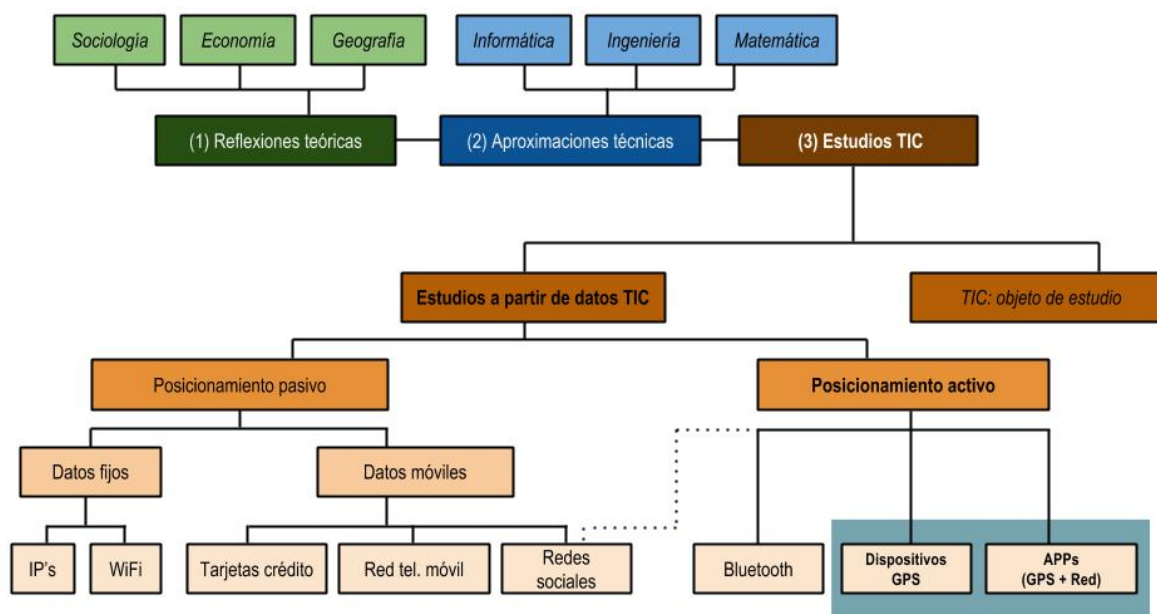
Sociología
Economía
Geografía
Informática
Ingeniería
Matemática

(1) Reflexiones teóricas
(2) Aproximaciones técnicas
(3) Estudios TIC

Estudios a partir de datos TIC
TIC: objeto de estudio

Posicionamiento pasivo
Posicionamiento activo

Datos fijos
Datos móviles

IP's
WiFi
Tarjetas crédito
Red tel. móvil
Redes sociales
Bluetooth
Dispositivos GPS
APPs (GPS + Red)